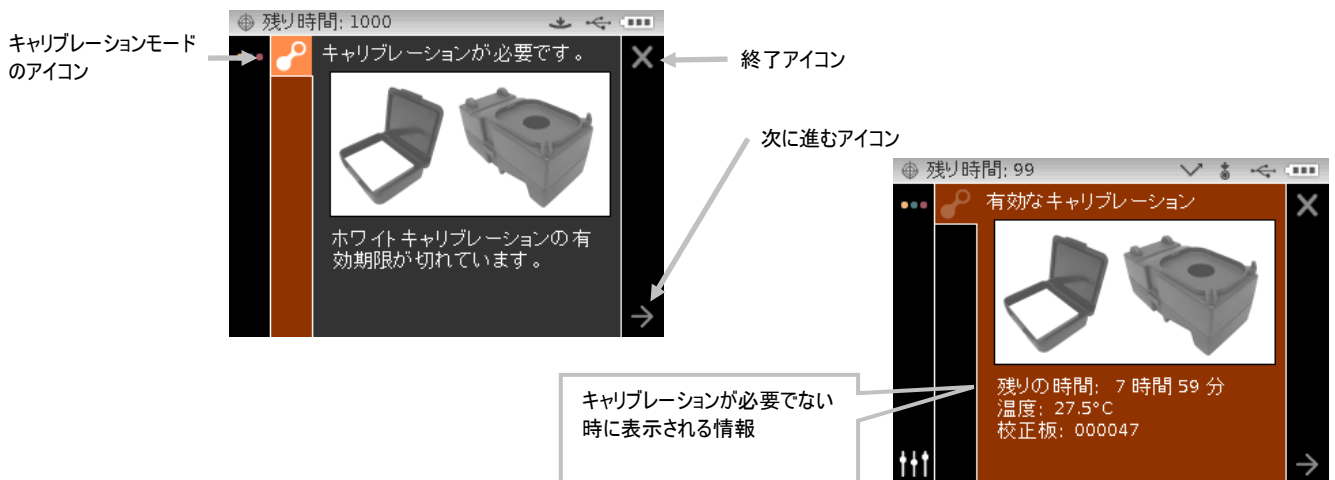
キャリブレーションモードのアイコン

残り時間: 1000

キャリブレーションが必要です。

ホワイトキャリブレーションの有効期限が切れています。

終了アイコン

次に進むアイコン

残り時間: 99

有効なキャリブレーション

残りの時間: 7 時間 59 分
温度: 27.5°C
校正板: 000047

キャリブレーションが必要でない時に表示される情報